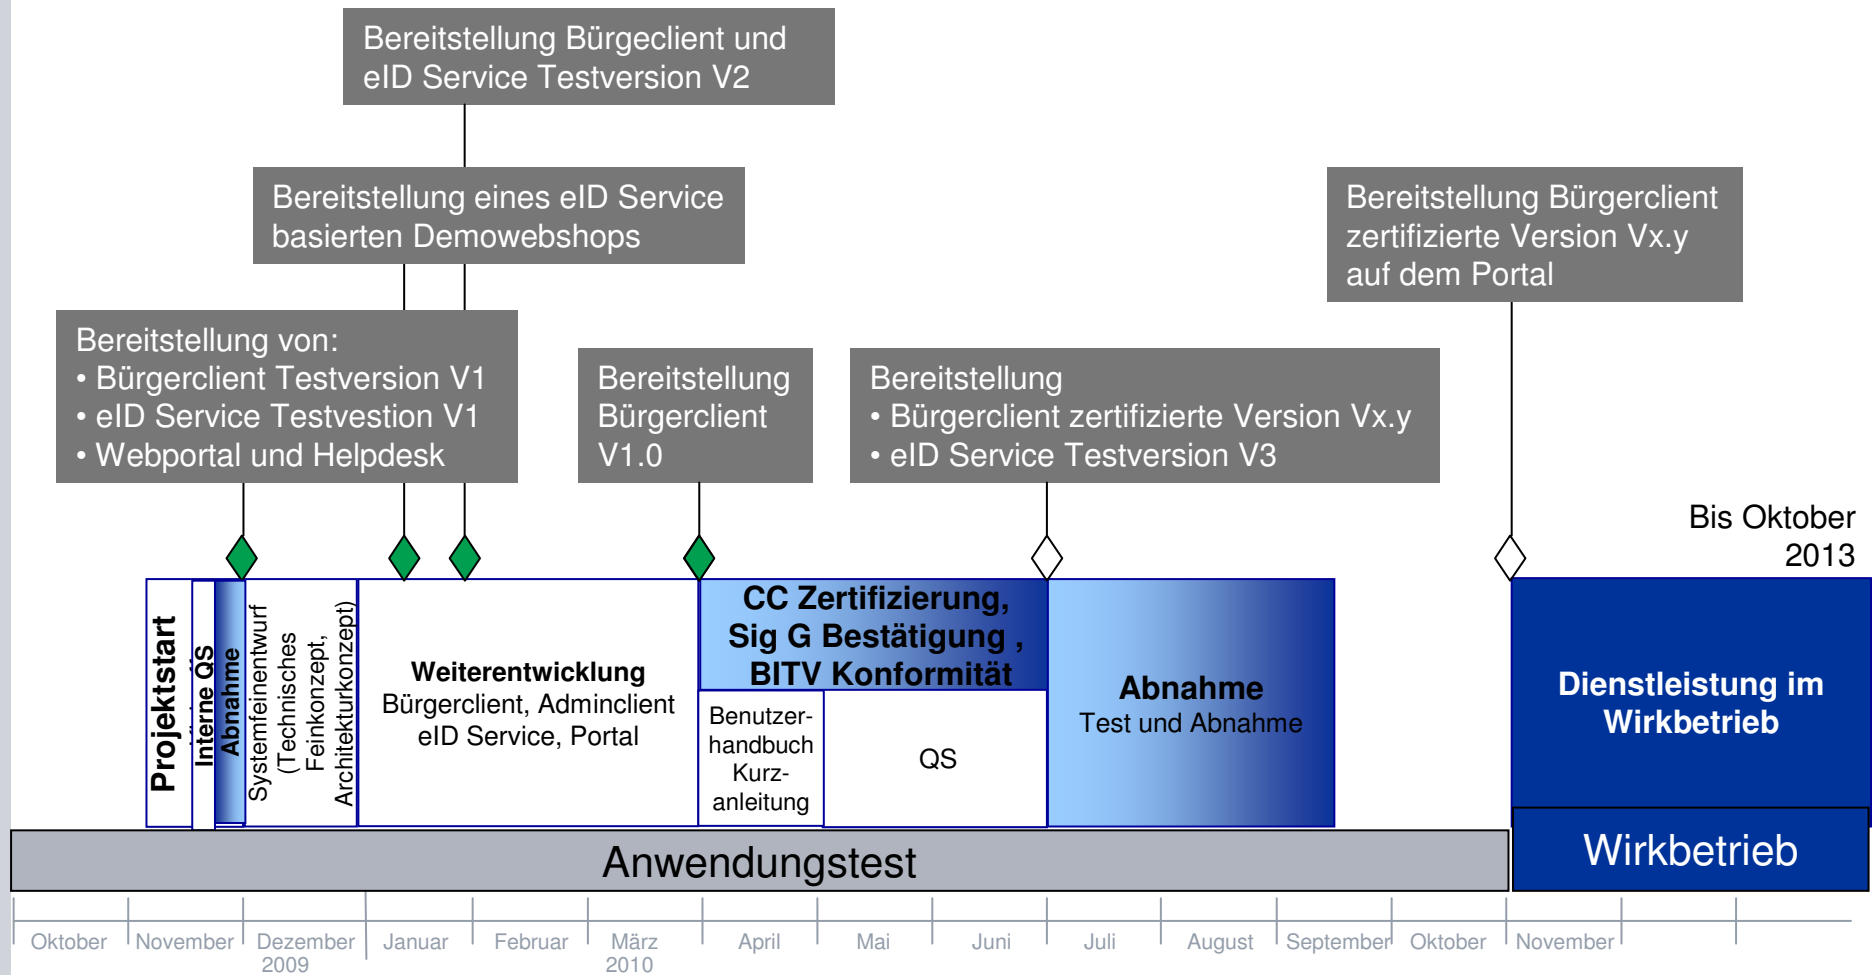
Bereitstellung Bürgeclient und eID Service Testversion V2

Bereitstellung eines eID Service basierten Demowebshops

Bereitstellung Bürgerclient zertifizierte Version Vx.y auf dem Portal

Bereitstellung von:
• Bürgerclient Testversion V1
• eID Service Testvestion V1
• Webportal und Helpdesk

Bereitstellung Bürgerclient V1.0

Bereitstellung
• Bürgerclient zertifizierte Version Vx.y
• eID Service Testversion V3

Bis Oktober 2013

Projektstart

Interne QS

Abnahme

Systemfeinentwurf (Technisches Feinkonzept, Architekturkonzept)

Weiterentwicklung
Bürgerclient, Adminclient eID Service, Portal

CC Zertifizierung, Sig G Bestätigung , BITV Konformität

Benutzerhandbuch Kurzanleitung

QS

Abnahme
Test und Abnahme

Dienstleistung im Wirkbetrieb

Anwendungstest

Wirkbetrieb

Oktober November Dezember 2009 Januar Februar März 2010 April Mai Juni Juli August September Oktober November